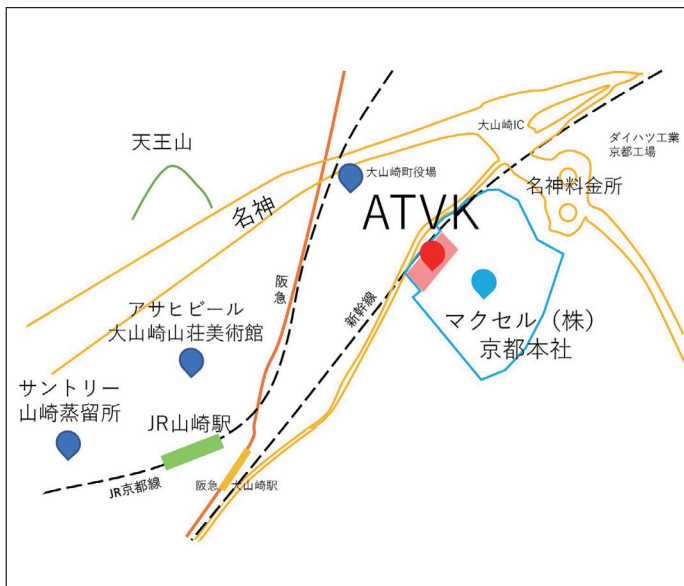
天王山

名神

大山崎IC

ダイハツ工業
京都工場

大山崎町役場

名神料金所

ATVK

阪急

新幹線

アサヒビール
大山崎山荘美術館

マクセル（株）
京都本社

サントリー
山崎蒸留所

JR山崎駅

JR京都線

阪急　大山崎駅